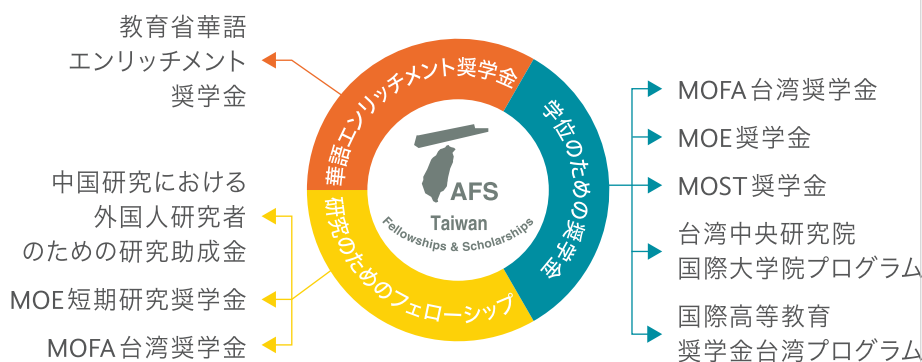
教育省華語
エンリッチメント
奨学金

中国研究における
外国人研究者
のための研究助成金

MOE短期研究奨学金

MOFA台湾奨学金

華語エンリッチメント奨学金

学位のための奨学金

研究のためのフェローシップ

AFS
Taiwan
Fellowships & Scholarships

MOFA台湾奨学金

MOE奨学金

MOST奨学金

台湾中央研究院
国際大学院プログラム

国際高等教育
奨学金台湾プログラム